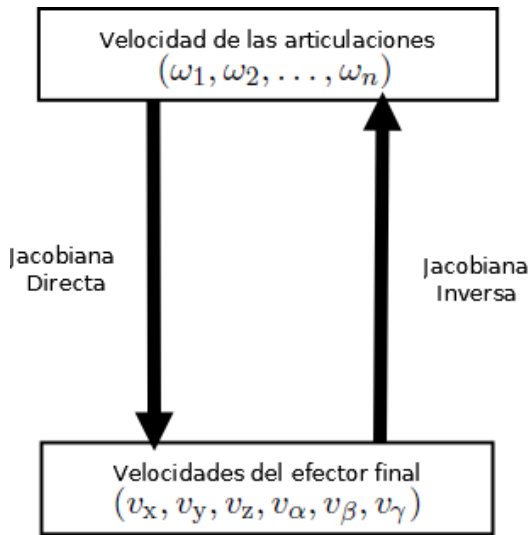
Velocidad de las articulaciones
$(\omega_1, \omega_2, \ldots, \omega_n)$

Jacobiana Directa

Jacobiana Inversa

Velocidades del efector final
$(v_{\mathrm{x}}, v_{\mathrm{y}}, v_{\mathrm{z}}, v_{\alpha}, v_{\beta}, v_{\gamma})$